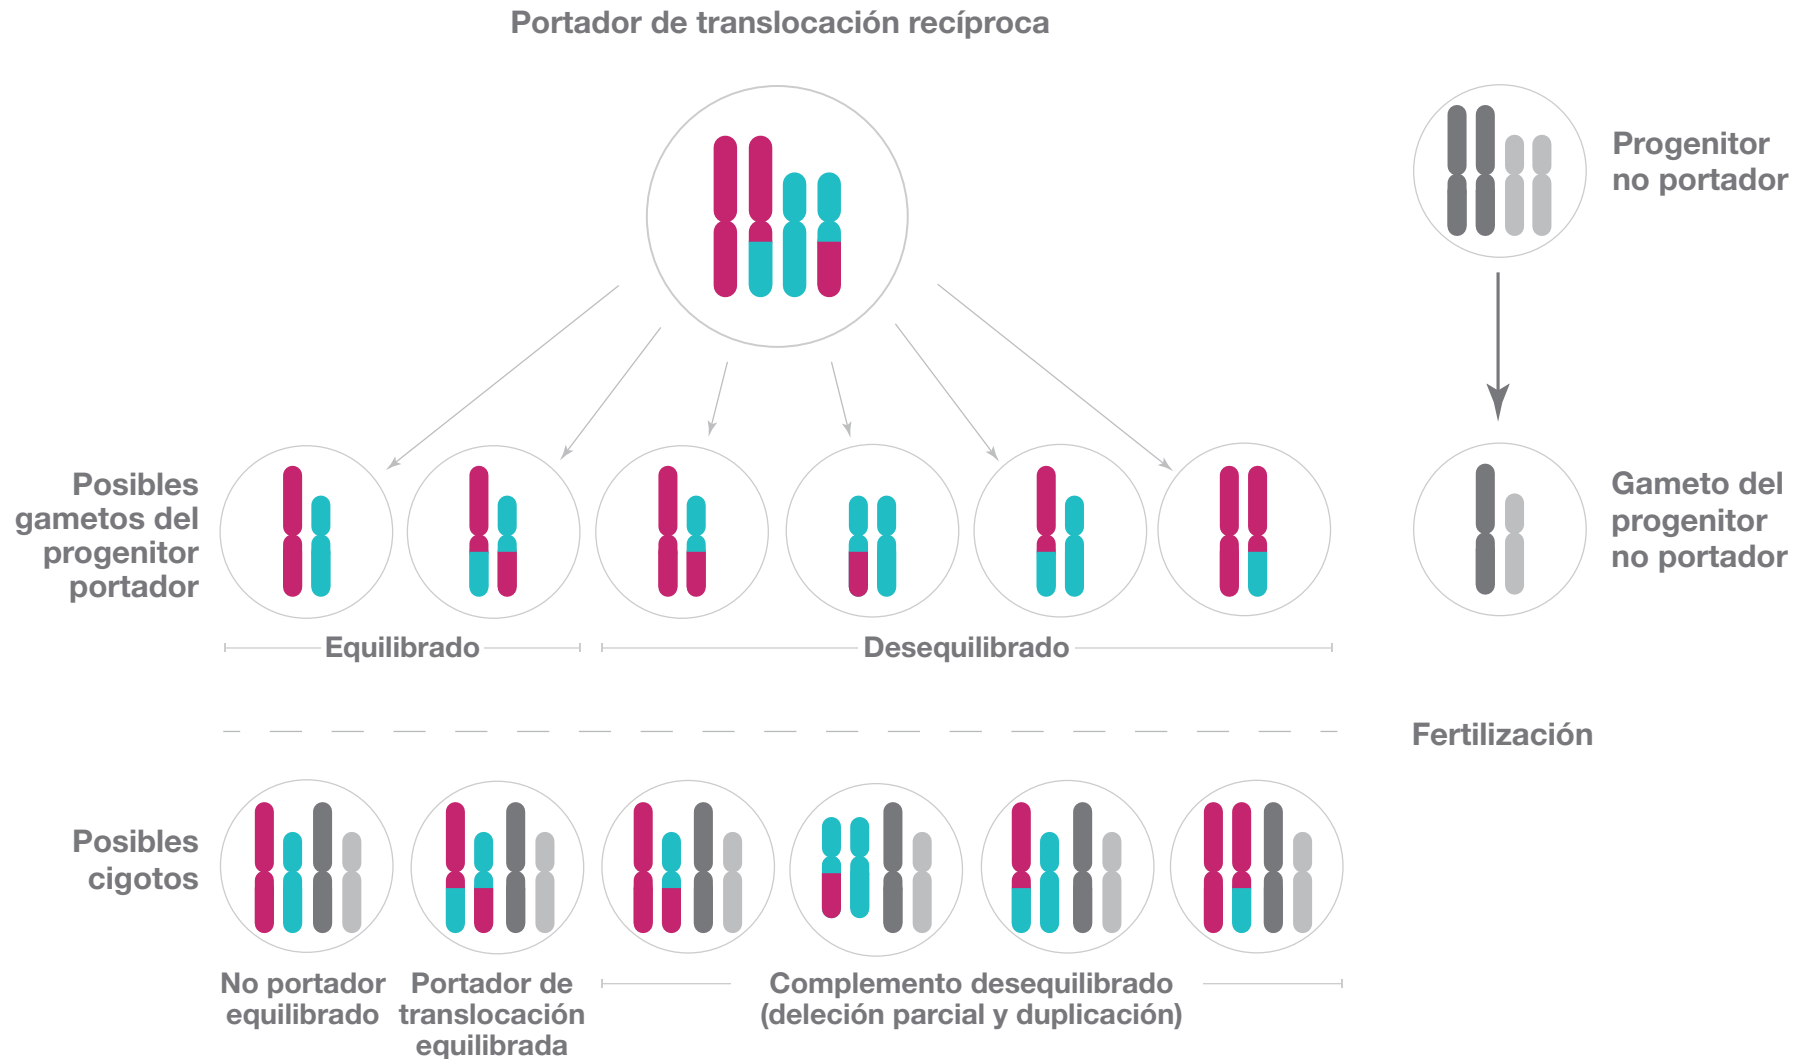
Portador de translocación recíproca

Progenitor no portador

Posibles gametos del progenitor portador

Gameto del progenitor no portador

Equilibrado

Desequilibrado

Fertilización

Posibles cigotos

No portador equilibrado

Portador de translocación equilibrada

Complemento desequilibrado (deleción parcial y duplicación)